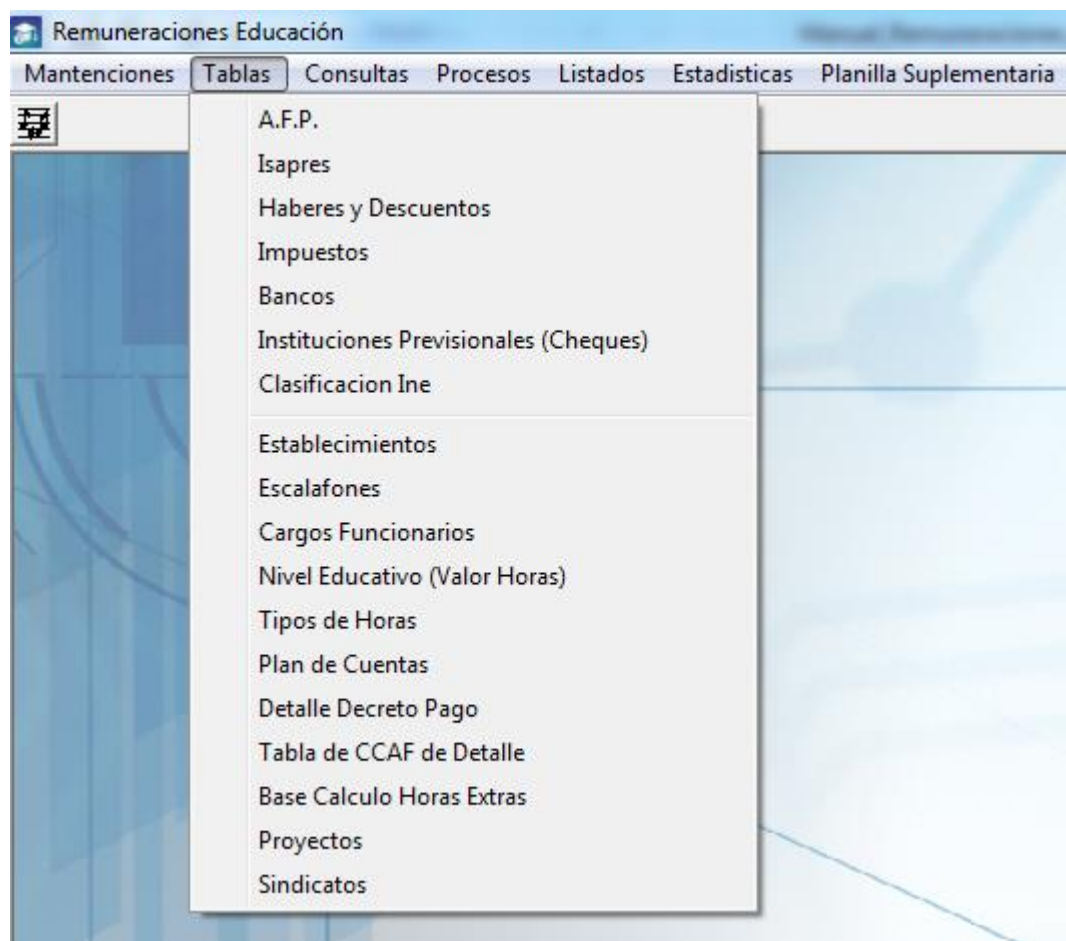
Remuneraciones Educación

Mantenciones Tablas Consultas Procesos Listados Estadisticas Planilla Suplementaria

A.F.P.
Isapres
Haberes y Descuentos
Impuestos
Bancos
Instituciones Previsionales (Cheques)
Clasificacion Ine
Establecimientos
Escalafones
Cargos Funcionarios
Nivel Educativo (Valor Horas)
Tipos de Horas
Plan de Cuentas
Detalle Decreto Pago
Tabla de CCAF de Detalle
Base Calculo Horas Extras
Proyectos
Sindicatos